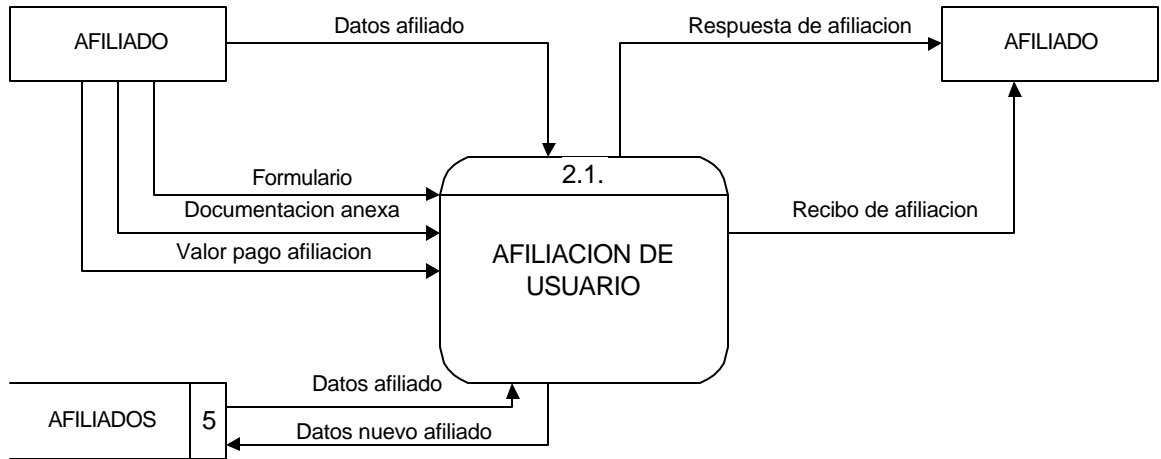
AFILIADO

Datos afiliado

Respuesta de afiliacion

AFILIADO

Formulario

Documentacion anexa

Valor pago afiliacion

2.1.

AFILIACION DE USUARIO

Recibo de afiliacion

AFILIADOS

5

Datos afiliado

Datos nuevo afiliado